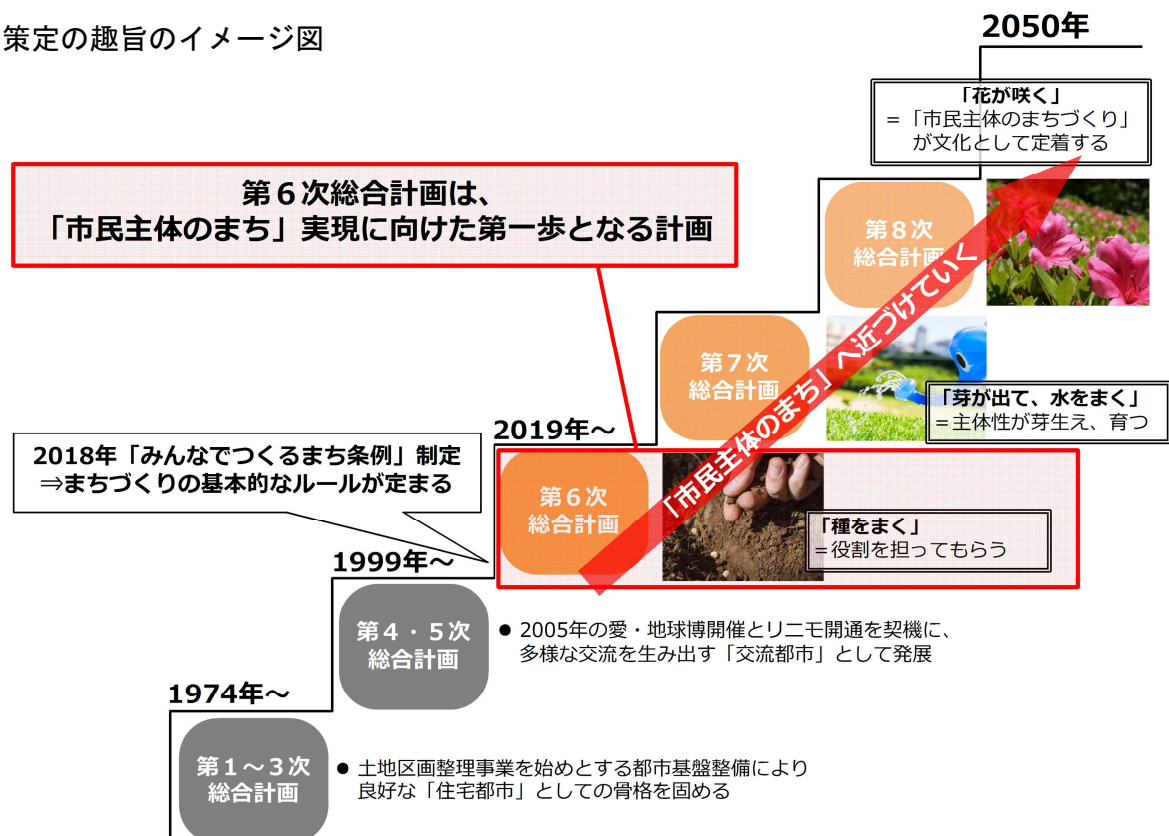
策定の趣旨のイメージ図

2050年

「花が咲く」
＝「市民主体のまちづくり」が文化として定着する

第６次総合計画は、
「市民主体のまち」実現に向けた第一歩となる計画

第８次
総合計画

第７次
総合計画

「市民主体のまち」へ近づけていく

「芽が出て、水をまく」
＝主体性が芽生え、育つ

2019年～

2018年「みんなでつくるまち条例」制定
⇒まちづくりの基本的なルールが定まる

第６次
総合計画

「種をまく」
＝役割を担ってもらう

1999年～

第４・５次
総合計画

● 2005年の愛・地球博開催とリニモ開通を契機に、多様な交流を生み出す「交流都市」として発展

1974年～

第１～３次
総合計画

● 土地区画整理事業を始めとする都市基盤整備により良好な「住宅都市」としての骨格を固める